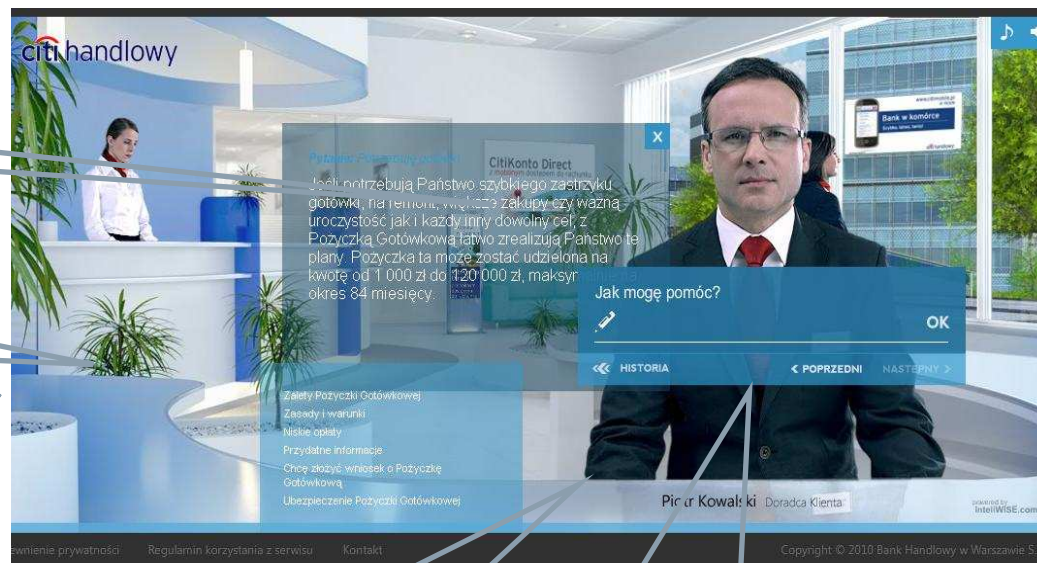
citi handlowy

CitiKonto Direct

Bank w komórce

Pytanie: Pożyczka gotówkowa

Jeśli potrzebują Państwo szybkiego zastrzyku gotówki, na remont, większe zakupy czy ważną uroczystość jak i każdy inny dowolny cel, z Pożyczką Gotówkową łatwo zrealizują Państwo te plany. Pożyczka ta może zostać udzielona na kwotę od 1 000 zł do 120 000 zł, maksymalnie na okres 84 miesięcy.

Jak mogę pomóc?

OK

HISTORIA

POPRZEDNI

NASTĘPNY

Zalety Pożyczki Gotówkowej
Zasady i warunki
Niskie opłaty
Przydatne informacje
Chcę złożyć wniosek o Pożyczkę Gotówkową
Ubezpieczenie Pożyczki Gotówkowej

Piotr Kowalski Doradca Klienta

powered by inteliWISE.com

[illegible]ewnienie prywatności Regulamin korzystania z serwisu Kontakt

Copyright © 2010 Bank Handlowy w Warszawie S.